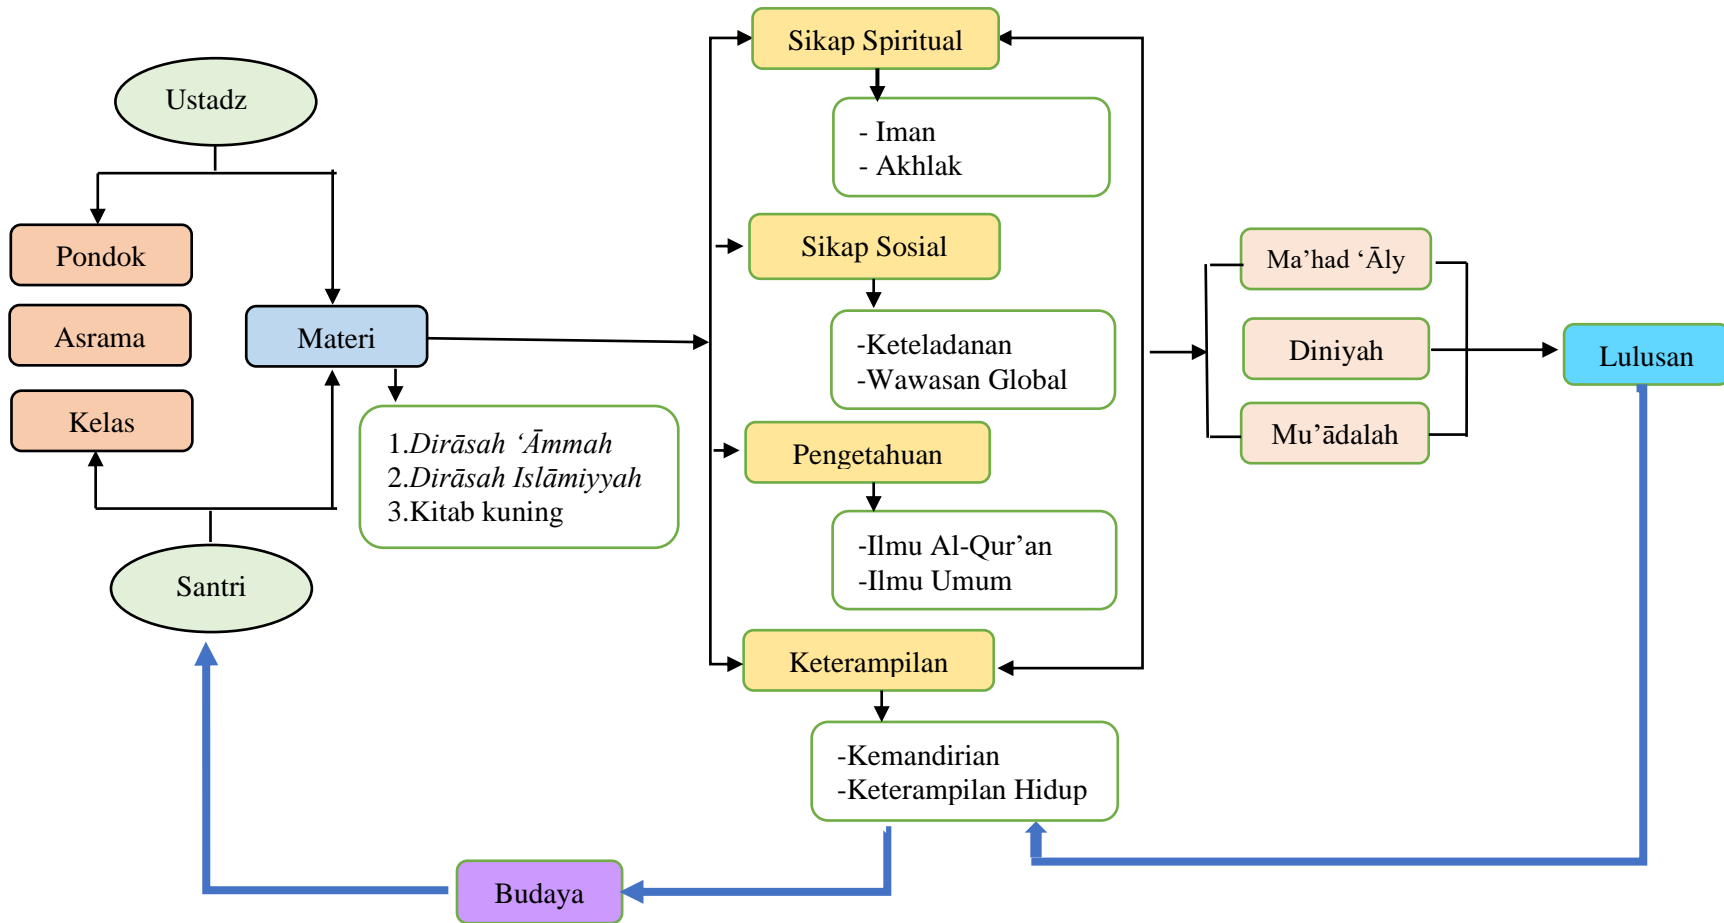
Ustadz

Pondok

Asrama

Kelas

Materi

Santri

1.*Dirāsah ʻĀmmah*
2.*Dirāsah Islāmiyyah*
3.Kitab kuning

Sikap Spiritual

- Iman
- Akhlak

Sikap Sosial

-Keteladanan
-Wawasan Global

Pengetahuan

-Ilmu Al-Qur'an
-Ilmu Umum

Keterampilan

-Kemandirian
-Keterampilan Hidup

Ma'had ʻĀly

Diniyah

Mu'ādalah

Lulusan

Budaya